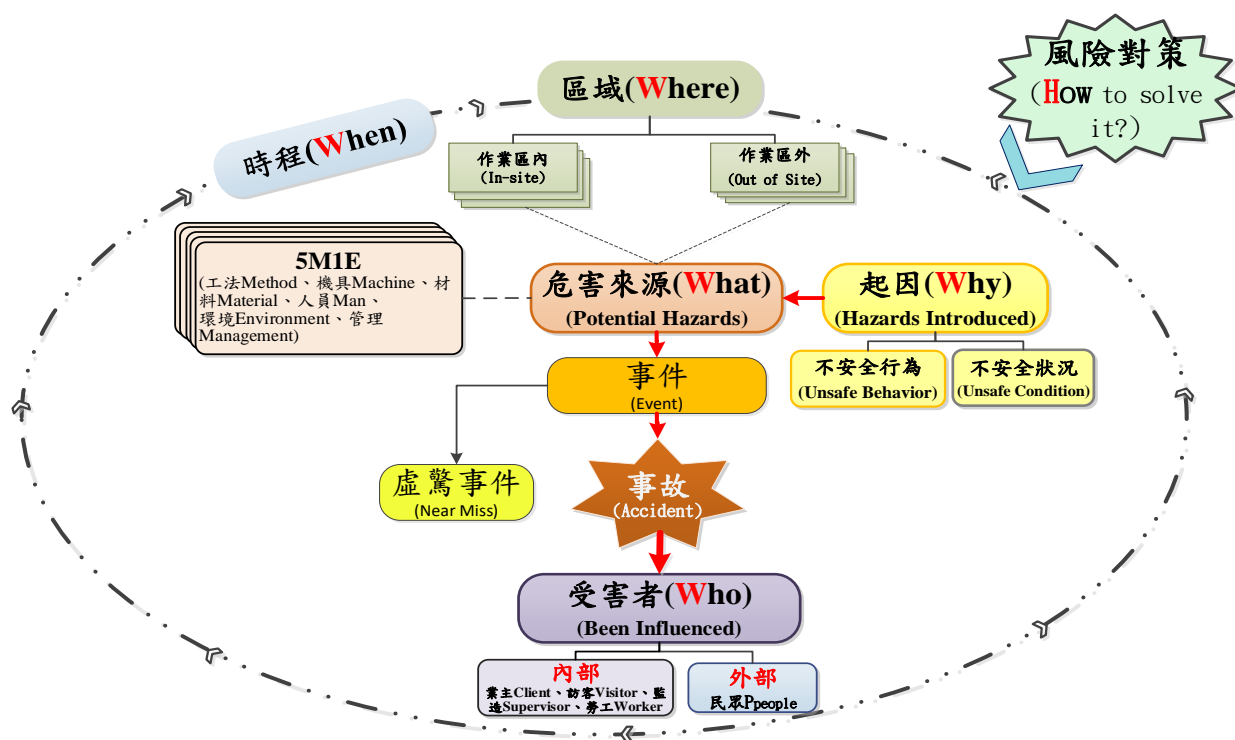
風險對策
(HOW to solve it?)

區域(Where)

作業區內
(In-site)

作業區外
(Out of Site)

時程(When)

5M1E
(工法Method、機具Machine、材料Material、人員Man、環境Environment、管理Management)

危害來源(What)
(Potential Hazards)

起因(Why)
(Hazards Introduced)

不安全行為
(Unsafe Behavior)

不安全狀況
(Unsafe Condition)

事件
(Event)

虛驚事件
(Near Miss)

事故
(Accident)

受害者(Who)
(Been Influenced)

內部
業主Client、訪客Visitor、監造Supervisor、勞工Worker

外部
民眾Ppeople